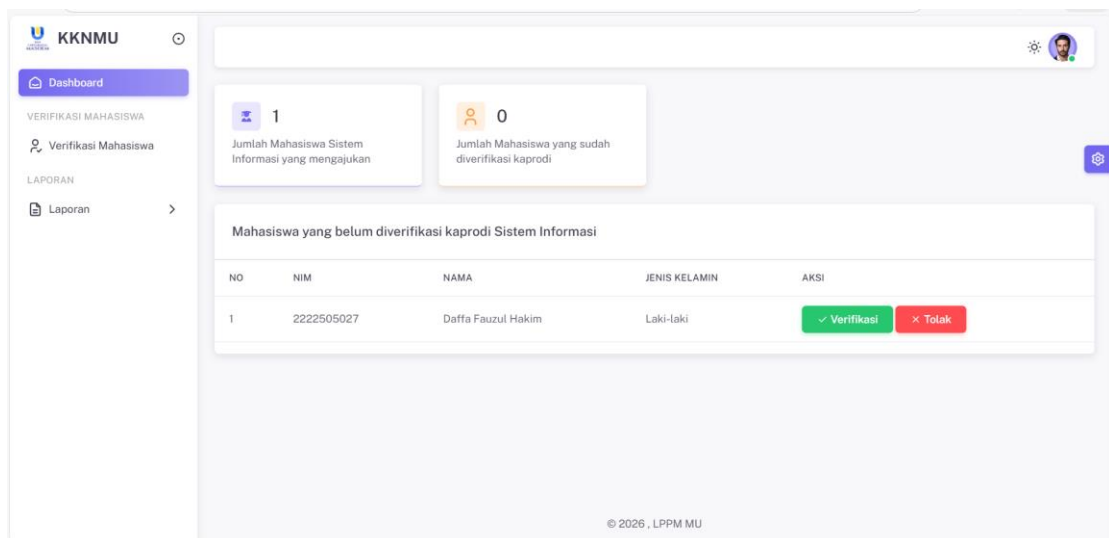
KKNMU

Dashboard

VERIFIKASI MAHASISWA

Verifikasi Mahasiswa

LAPORAN

Laporan

1
Jumlah Mahasiswa Sistem Informasi yang mengajukan

0
Jumlah Mahasiswa yang sudah diverifikasi kaprodi

Mahasiswa yang belum diverifikasi kaprodi Sistem Informasi

| NO | NIM | NAMA | JENIS KELAMIN | AKSI |
|---|---|---|---|---|
| 1 | 2222505027 | Daffa Fauzul Hakim | Laki-laki | ✓ Verifikasi × Tolak |

© 2026 , LPPM MU